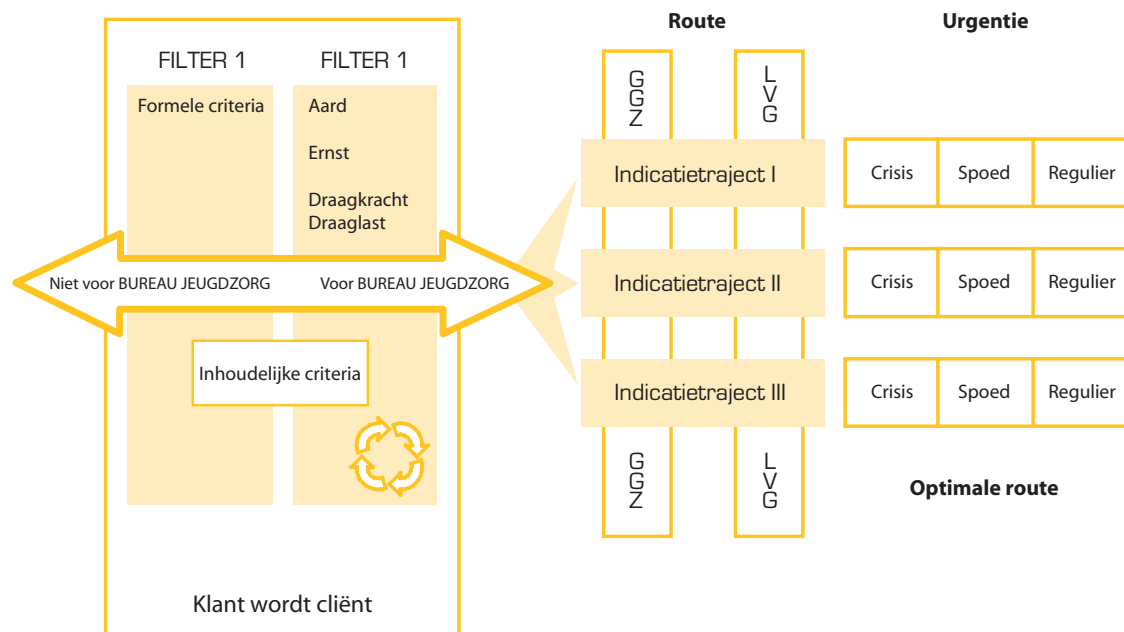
FILTER 1

FILTER 1

Formele criteria

Aard

Ernst

Draagkracht
Draaglast

Niet voor BUREAU JEUGDZORG

Voor BUREAU JEUGDZORG

Inhoudelijke criteria

Klant wordt cliënt

Route

Urgentie

GGZ

LVG

Indicatietraject I

Crisis | Spoed | Regulier

Indicatietraject II

Crisis | Spoed | Regulier

Indicatietraject III

Crisis | Spoed | Regulier

GGZ

LVG

Optimale route